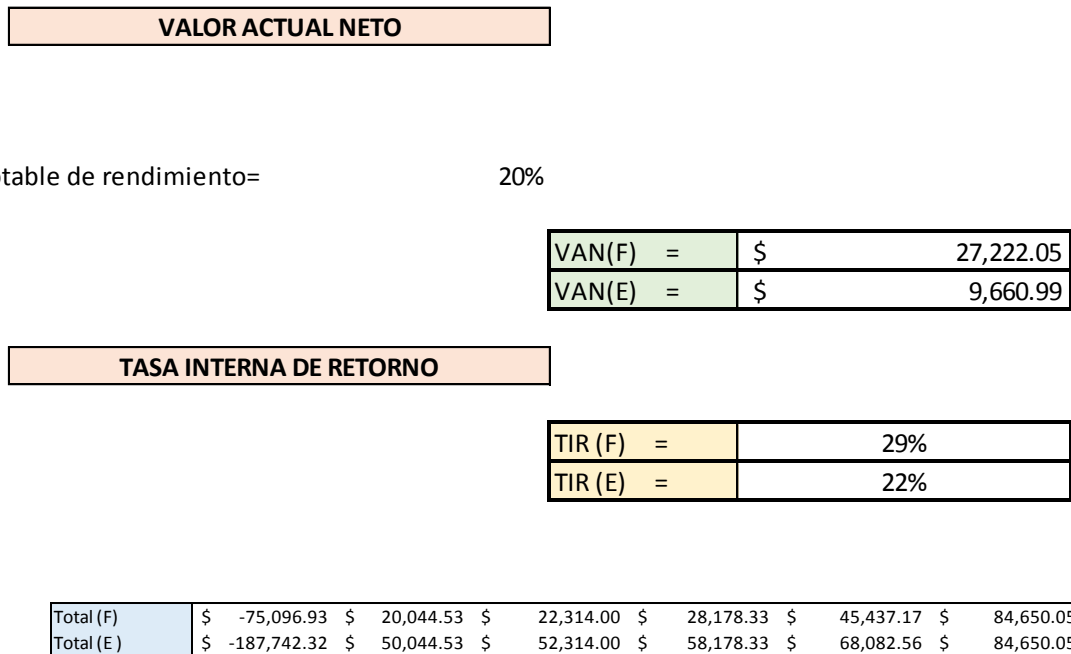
VALOR ACTUAL NETO

table de rendimiento= 20%

| VAN(F) | = | $ | 27,222.05 |
|---|---|---|---|
| VAN(E) | = | $ | 9,660.99 |

TASA INTERNA DE RETORNO

| TIR (F) | = | 29% |
|---|---|---|
| TIR (E) | = | 22% |

| Total (F) | $ -75,096.93 | $ 20,044.53 | $ 22,314.00 | $ 28,178.33 | $ 45,437.17 | $ 84,650.05 |
|---|---|---|---|---|---|---|
| Total (E ) | $ -187,742.32 | $ 50,044.53 | $ 52,314.00 | $ 58,178.33 | $ 68,082.56 | $ 84,650.05 |